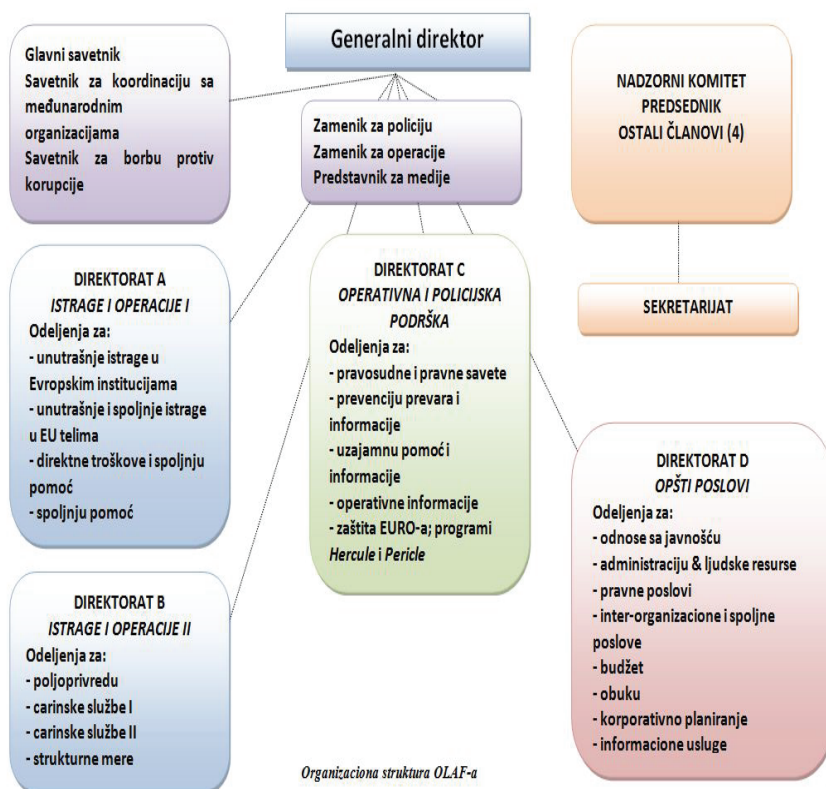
Generalni direktor

Glavni savetnik
Savetnik za koordinaciju sa međunarodnim organizacijama
Savetnik za borbu protiv korupcije

Zamenik za policiju
Zamenik za operacije
Predstavnik za medije

NADZORNI KOMITET
PREDSEDNIK
OSTALI ČLANOVI (4)

SEKRETARIJAT

DIREKTORAT A
ISTRAGE I OPERACIJE I
Odeljenja za:
- unutrašnje istrage u Evropskim institucijama
- unutrašnje i spoljnje istrage u EU telima
- direktne troškove i spoljnju pomoć
- spoljnju pomoć

DIREKTORAT C
OPERATIVNA I POLICIJSKA PODRŠKA
Odeljenja za:
- pravosudne i pravne savete
- prevenciju prevara i informacije
- uzajamnu pomoć i informacije
- operativne informacije
- zaštita EURO-a; programi Hercule i Pericle

DIREKTORAT D
OPŠTI POSLOVI
Odeljenja za:
- odnose sa javnošću
- administraciju & ljudske resurse
- pravne poslovi
- inter-organizacione i spoljne poslove
- budžet
- obuku
- korporativno planiranje
- informacione usluge

DIREKTORAT B
ISTRAGE I OPERACIJE II
Odeljenja za:
- poljoprivredu
- carinske službe I
- carinske službe II
- strukturne mere

Organizaciona struktura OLAF-a